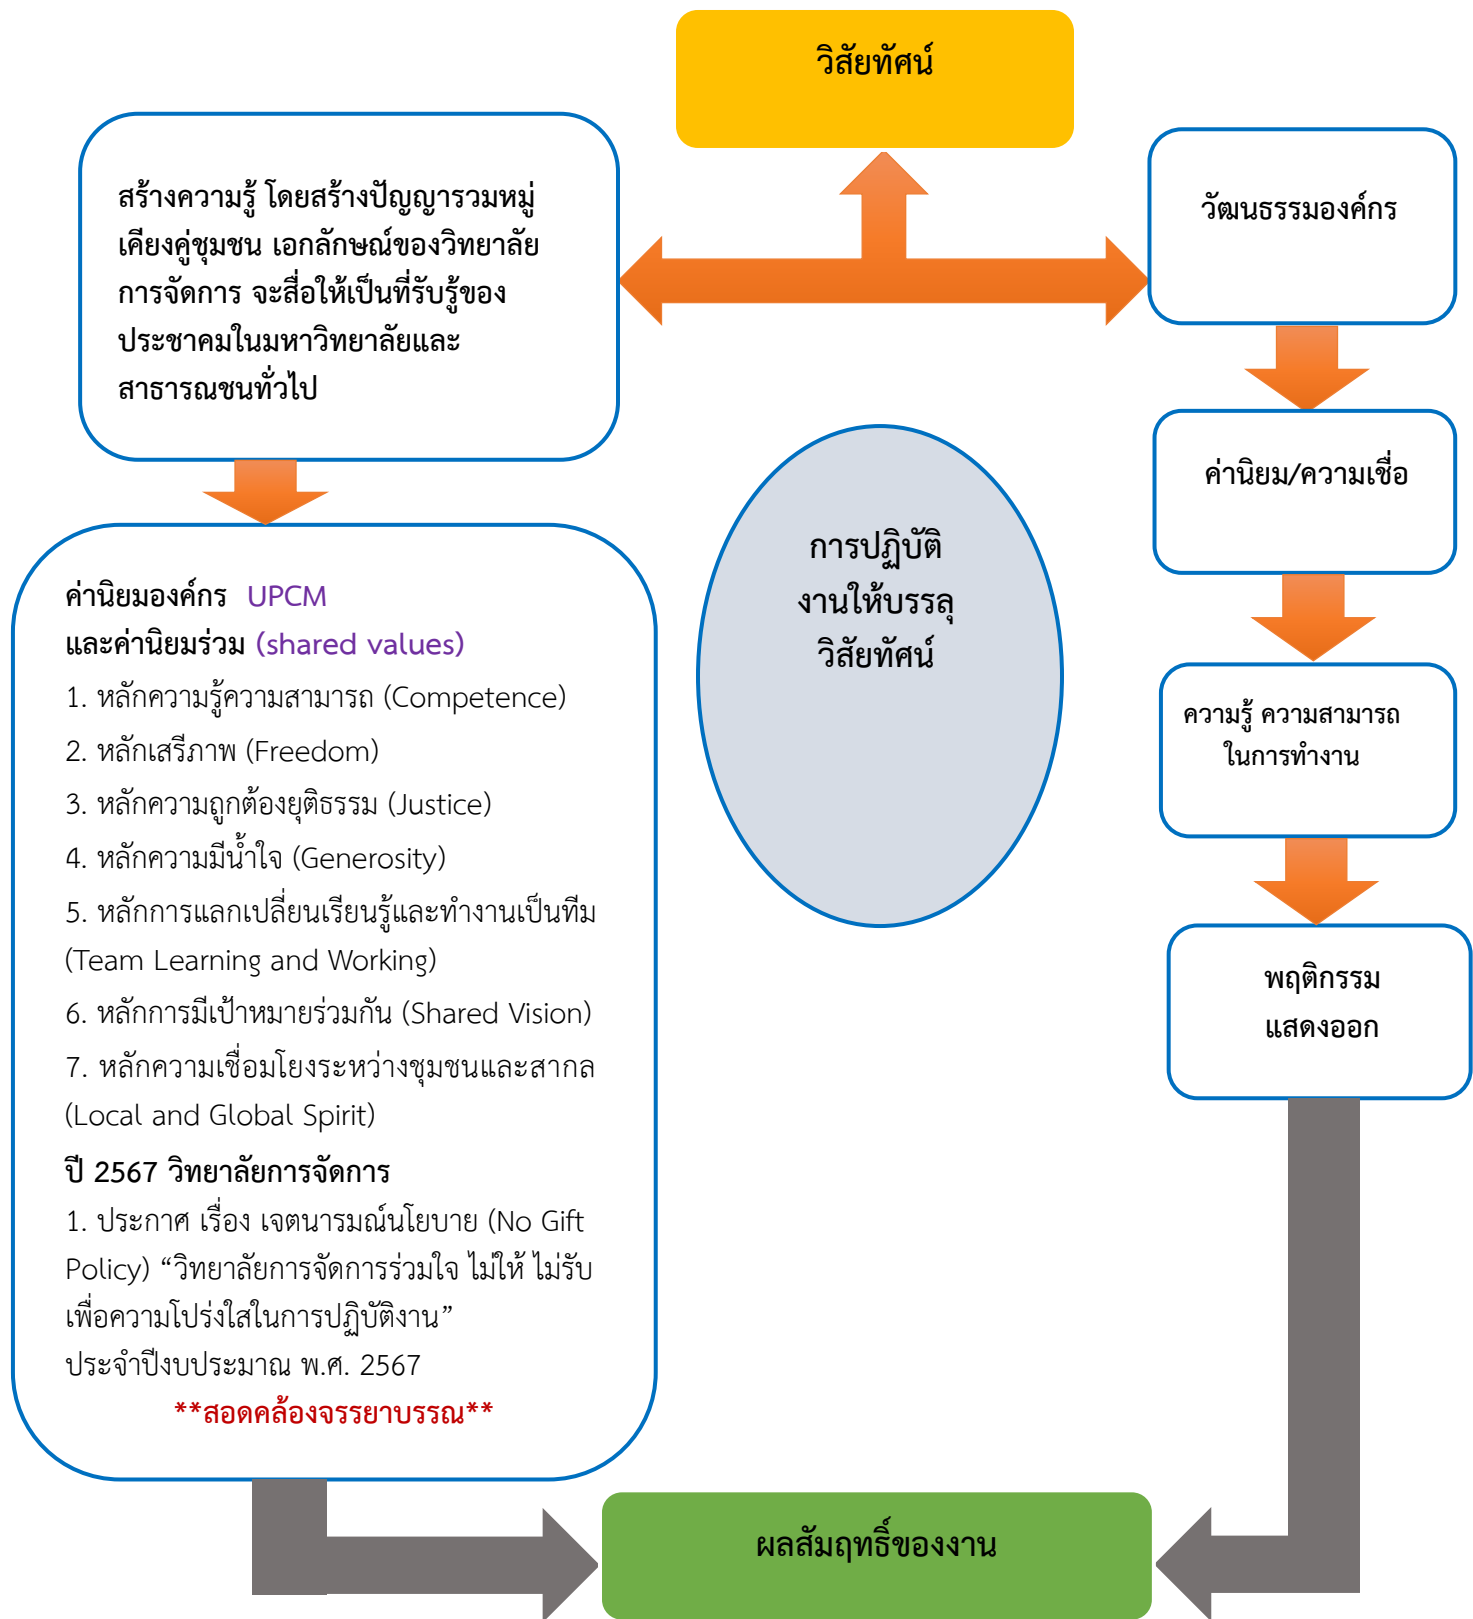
วิสัยทัศน์

สร้างความรู้ โดยสร้างปัญญารวมหมู่ เคียงคู่ชุมชน เอกลักษณ์ของวิทยาลัยการจัดการ จะสื่อให้เป็นที่รับรู้ของประชาคมในมหาวิทยาลัยและสาธารณชนทั่วไป

วัฒนธรรมองค์กร

ค่านิยม/ความเชื่อ

การปฏิบัติงานให้บรรลุวิสัยทัศน์

ค่านิยมองค์กร UPCM
และค่านิยมร่วม (shared values)
1. หลักความรู้ความสามารถ (Competence)
2. หลักเสรีภาพ (Freedom)
3. หลักความถูกต้องยุติธรรม (Justice)
4. หลักความมีน้ำใจ (Generosity)
5. หลักการแลกเปลี่ยนเรียนรู้และทำงานเป็นทีม (Team Learning and Working)
6. หลักการมีเป้าหมายร่วมกัน (Shared Vision)
7. หลักความเชื่อมโยงระหว่างชุมชนและสากล (Local and Global Spirit)
ปี 2567 วิทยาลัยการจัดการ
1. ประกาศ เรื่อง เจตนารมณ์นโยบาย (No Gift Policy) “วิทยาลัยการจัดการร่วมใจ ไม่ให้ ไม่รับ เพื่อความโปร่งใสในการปฏิบัติงาน” ประจำปีงบประมาณ พ.ศ. 2567
**สอดคล้องจรรยาบรรณ**

ความรู้ ความสามารถในการทำงาน

พฤติกรรมแสดงออก

ผลสัมฤทธิ์ของงาน